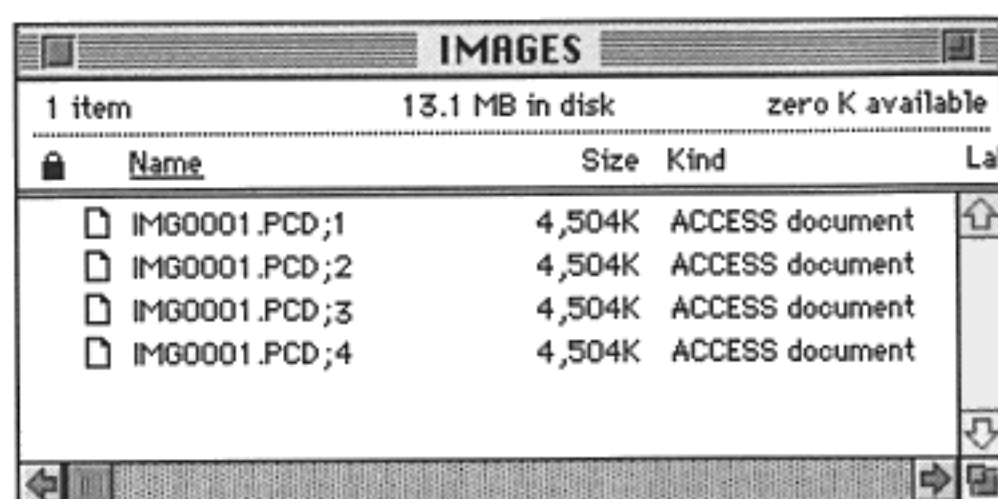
IMAGES

1 item 13.1 MB in disk zero K available

| Name | Size | Kind | La |
|---|---|---|---|
| IMG0001.PCD;1 | 4,504K | ACCESS document | |
| IMG0001.PCD;2 | 4,504K | ACCESS document | |
| IMG0001.PCD;3 | 4,504K | ACCESS document | |
| IMG0001.PCD;4 | 4,504K | ACCESS document | |